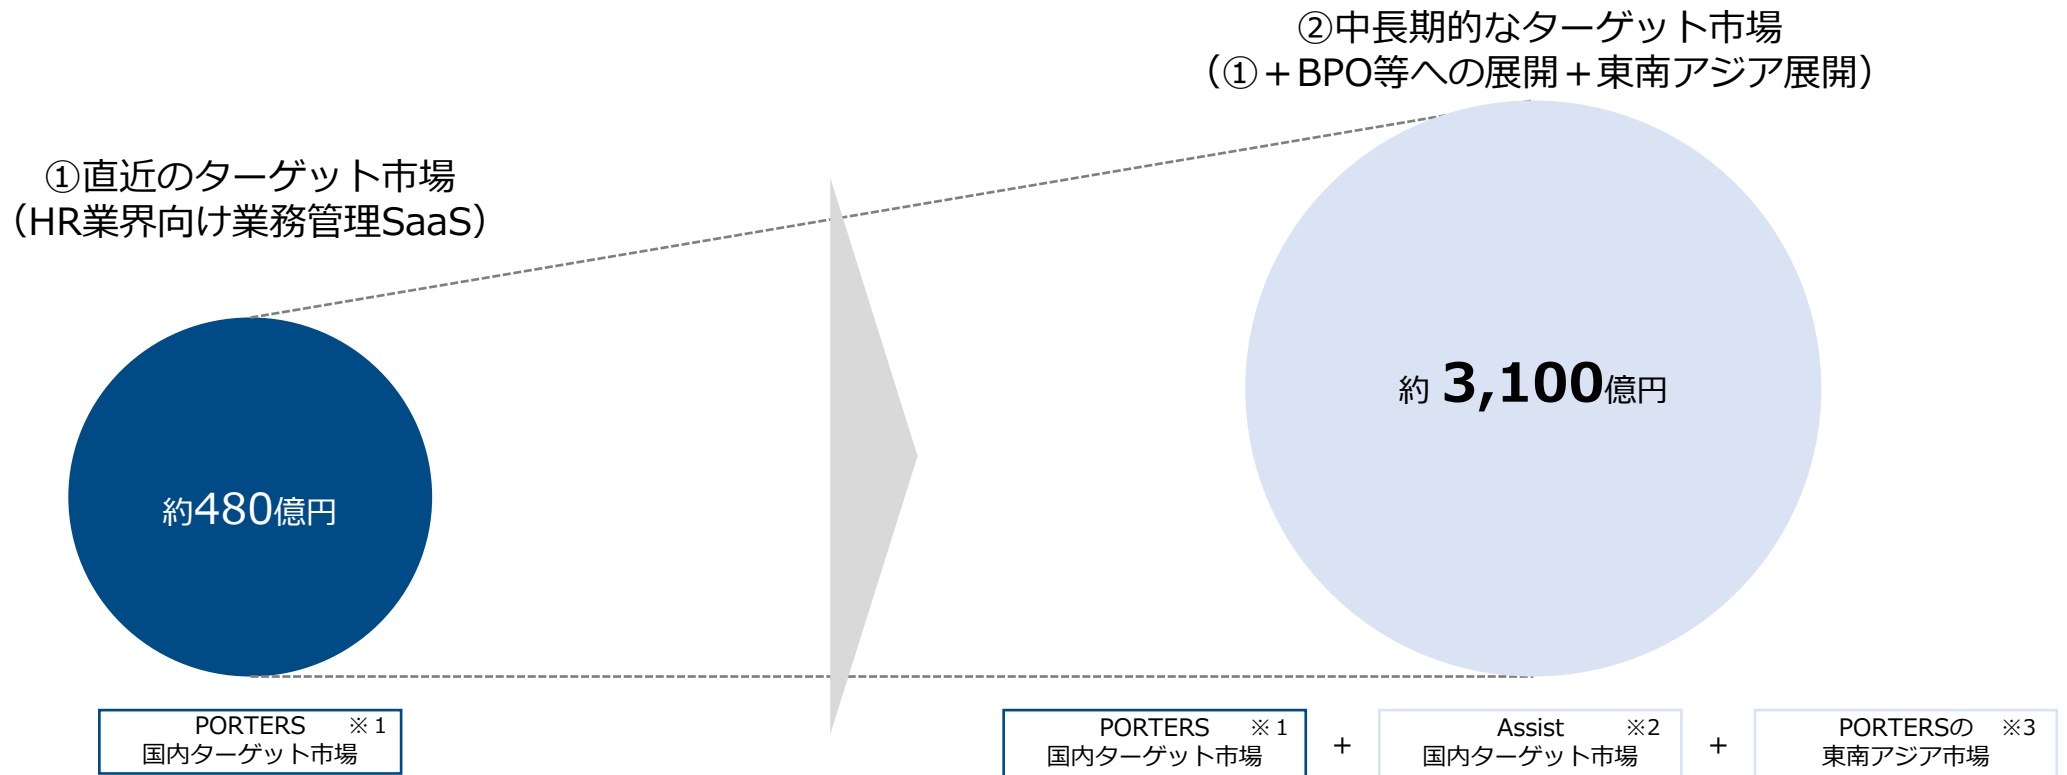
②中長期的なターゲット市場
（①＋BPO等への展開＋東南アジア展開）

①直近のターゲット市場
（HR業界向け業務管理SaaS）

約480億円

約 3,100億円

PORTERS ※1
国内ターゲット市場

PORTERS ※1
国内ターゲット市場

＋

Assist ※2
国内ターゲット市場

＋

PORTERSの ※3
東南アジア市場